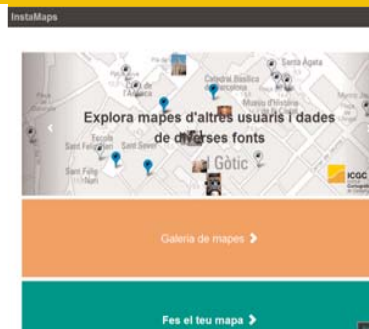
InstaMaps

Santa Agata
Catedral Basílica de Barcelona
Museu d'Història de Barcelona
Escola Sant Felip Neri
Sant Sever
Sant Felip Neri

Explora mapes d'altres usuaris i dades de diverses fonts

Gòtic

ICGC

Galeria de mapes >

Fes el teu mapa >